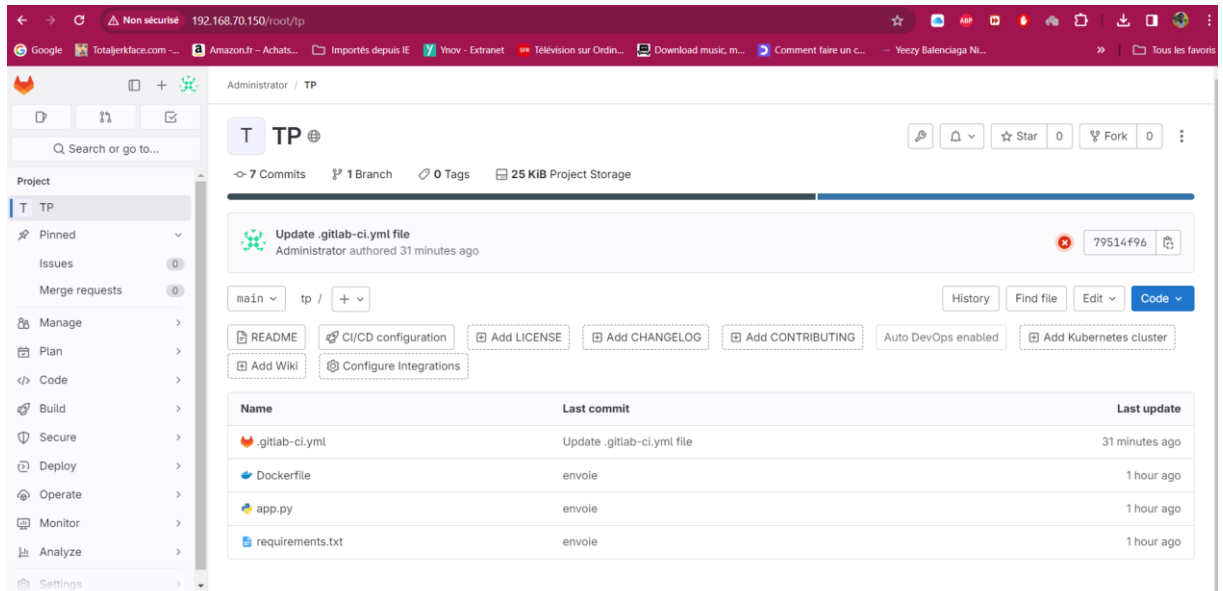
Non sécurisé 192.168.70.150/root/tp

Google Totaljerkface.com -... Amazon.fr – Achats... Importés depuis IE Ynov - Extranet Télévision sur Ordin... Download music, m... Comment faire un c... Yeezy Balenciaga Ni... » Tous les favoris

Q Search or go to...

Project

T TP

Pinned

Issues 0

Merge requests 0

Manage

Plan

Code

Build

Secure

Deploy

Operate

Monitor

Analyze

Settings

Administrator / TP

T TP

Star 0 Fork 0

7 Commits 1 Branch 0 Tags 25 KiB Project Storage

Update .gitlab-ci.yml file
Administrator authored 31 minutes ago

79514f96

main tp / +

History Find file Edit Code

README CI/CD configuration Add LICENSE Add CHANGELOG Add CONTRIBUTING Auto DevOps enabled Add Kubernetes cluster

Add Wiki Configure Integrations

| Name | Last commit | Last update |
|---|---|---|
| .gitlab-ci.yml | Update .gitlab-ci.yml file | 31 minutes ago |
| Dockerfile | envoie | 1 hour ago |
| app.py | envoie | 1 hour ago |
| requirements.txt | envoie | 1 hour ago |